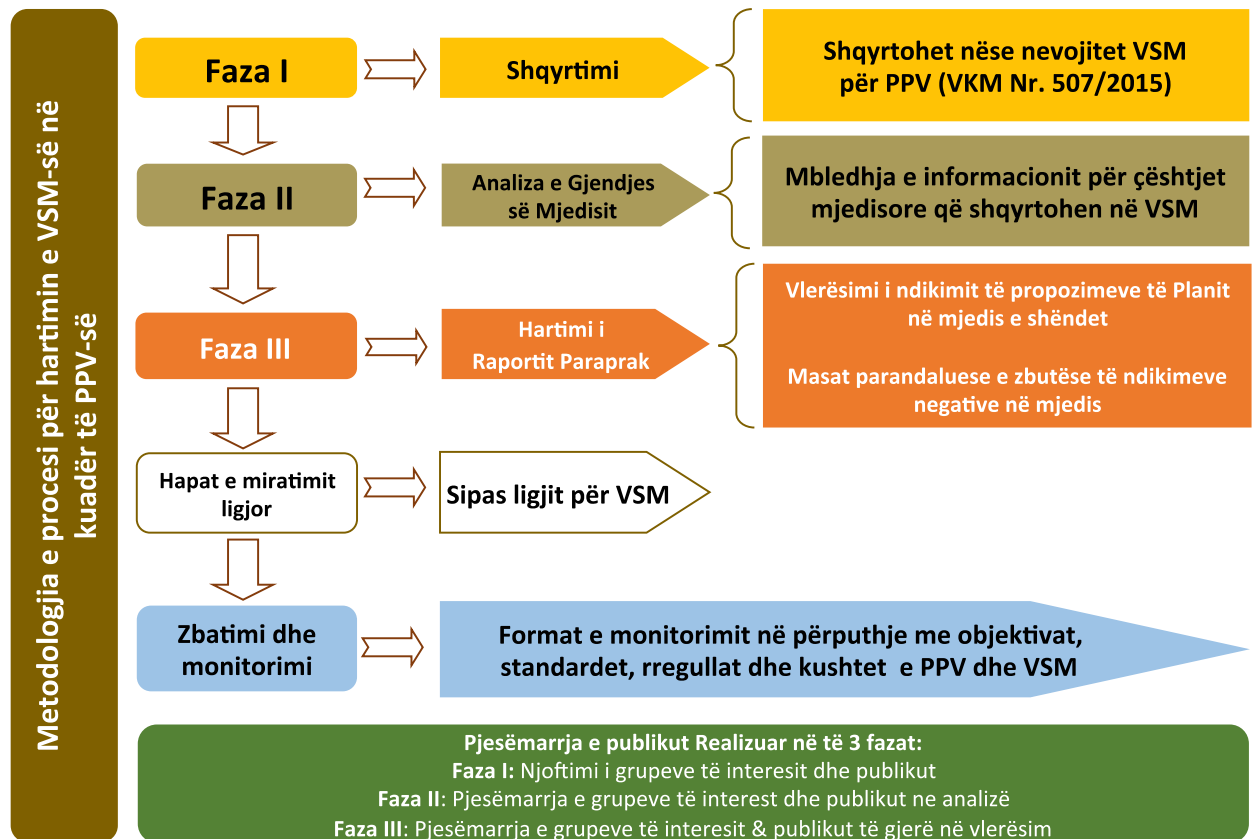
Metodologjia e procesi për hartimin e VSM-së në kuadër të PPV-së

Faza I

Shqyrtimi

Shqyrtohet nëse nevojitet VSM për PPV (VKM Nr. 507/2015)

Faza II

Analiza e Gjendjes së Mjedisit

Mbledhja e informacionit për çështjet mjedisore që shqyrtohen në VSM

Faza III

Hartimi i Raportit Paraprak

Vlerësimi i ndikimit të propozimeve të Planit në mjedis e shëndet

Masat parandaluese e zbutëse të ndikimeve negative në mjedis

Hapat e miratimit ligjor

Sipas ligjit për VSM

Zbatimi dhe monitorimi

Format e monitorimit në përputhje me objektivat, standardet, rregullat dhe kushtet e PPV dhe VSM

Pjesëmarrja e publikut Realizuar në të 3 fazat:
Faza I: Njoftimi i grupeve të interesit dhe publikut
Faza II: Pjesëmarrja e grupeve të interest dhe publikut ne analizë
Faza III: Pjesëmarrja e grupeve të interesit & publikut të gjerë në vlerësim